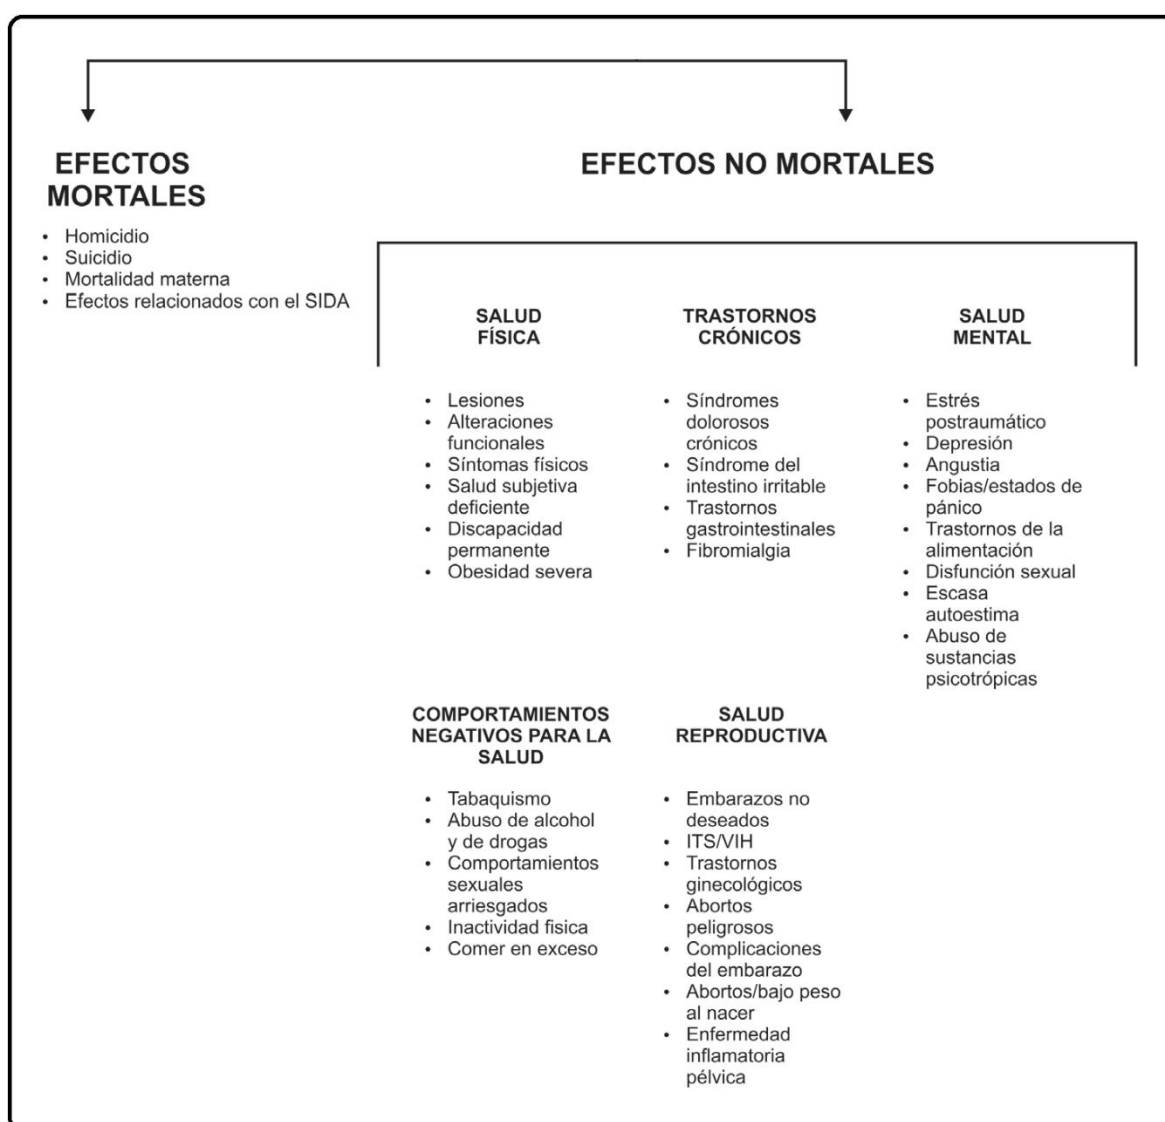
EFECTOS MORTALES

- Homicidio
- Suicidio
- Mortalidad materna
- Efectos relacionados con el SIDA

EFECTOS NO MORTALES

SALUD FÍSICA

- Lesiones
- Alteraciones funcionales
- Síntomas físicos
- Salud subjetiva deficiente
- Discapacidad permanente
- Obesidad severa

TRASTORNOS CRÓNICOS

- Síndromes dolorosos crónicos
- Síndrome del intestino irritable
- Trastornos gastrointestinales
- Fibromialgia

SALUD MENTAL

- Estrés postraumático
- Depresión
- Angustia
- Fobias/estados de pánico
- Trastornos de la alimentación
- Disfunción sexual
- Escasa autoestima
- Abuso de sustancias psicotrópicas

COMPORTAMIENTOS NEGATIVOS PARA LA SALUD

- Tabaquismo
- Abuso de alcohol y de drogas
- Comportamientos sexuales arriesgados
- Inactividad fìsica
- Comer en exceso

SALUD REPRODUCTIVA

- Embarazos no deseados
- ITS/VIH
- Trastornos ginecológicos
- Abortos peligrosos
- Complicaciones del embarazo
- Abortos/bajo peso al nacer
- Enfermedad inflamatoria pélvica